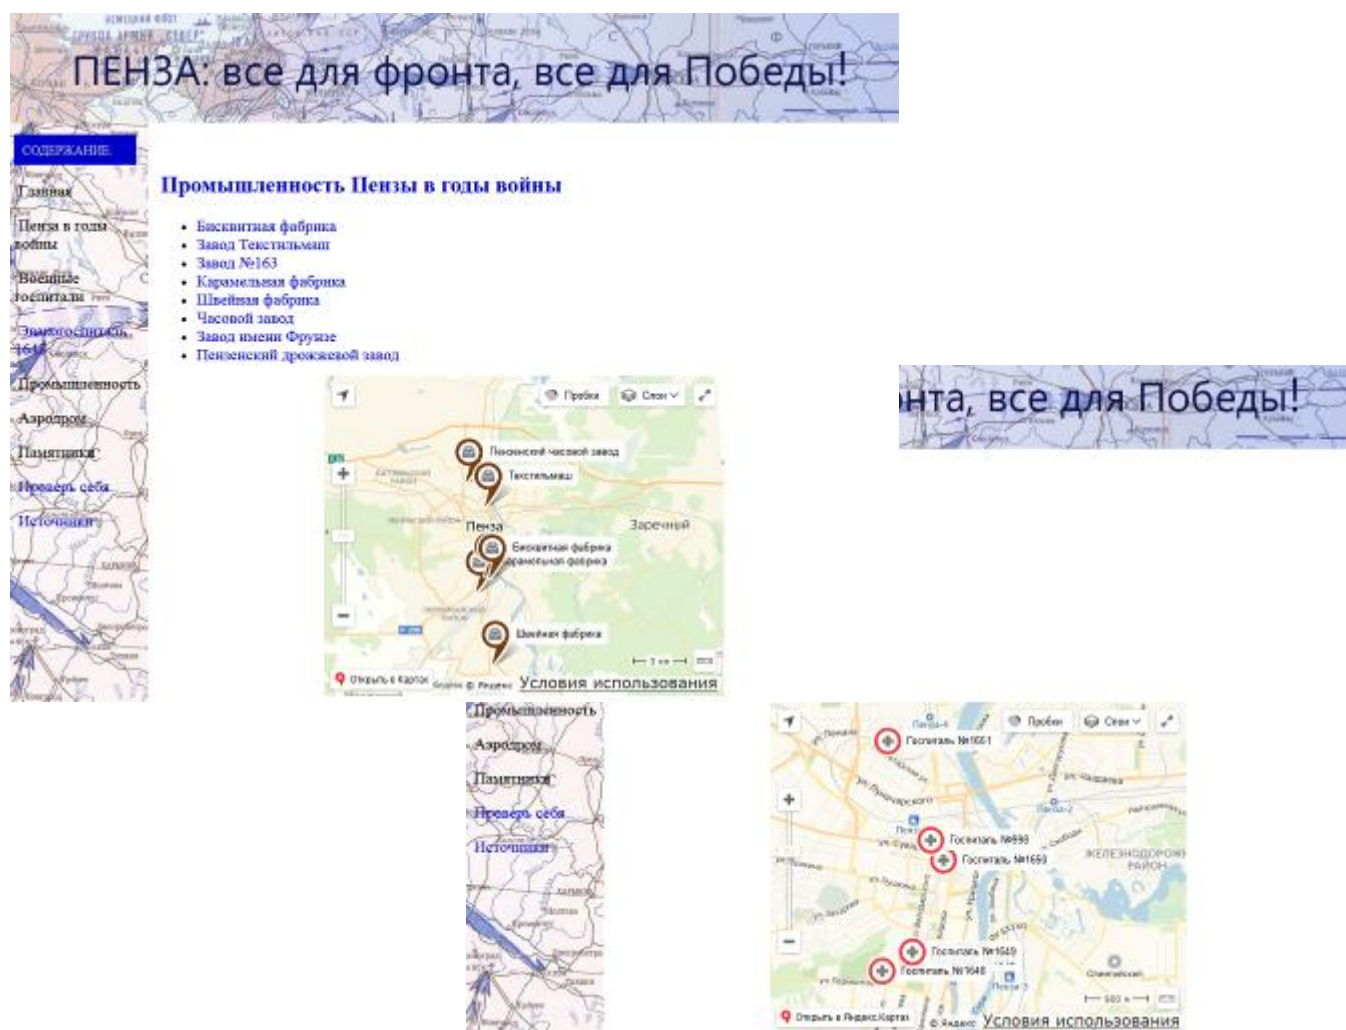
ПЕНЗА: все для фронта, все для Победы!

СОДЕРЖАНИЕ

Главная
Пенза в годы войны
Военные госпитали
Эвакогоспиталь 1648
Промышленность
Аэродром
Памятники
Проверь себя
Источники

Промышленность Пензы в годы войны

- Бисквитная фабрика
- Завод Текстильмаш
- Завод №163
- Карамельная фабрика
- Швейная фабрика
- Часовой завод
- Завод имени Фрунзе
- Пензенский дрожжевой завод

Пробки
Слои
Пензенский часовой завод
Текстильмаш
Пенза
Заречный
Бисквитная фабрика
Карамельная фабрика
Швейная фабрика
Открыть в Картах
Условия использования

нта, все для Победы!

Промышленность
Аэродром
Памятники
Проверь себя
Источники

Пробки
Слои
Госпиталь №1661
Госпиталь №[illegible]
Госпиталь №1659
ЖЕЛЕЗНОДОРОЖНЫЙ РАЙОН
Госпиталь №1649
Госпиталь №1648
Открыть в Яндекс.Картах
© Яндекс
Условия использования